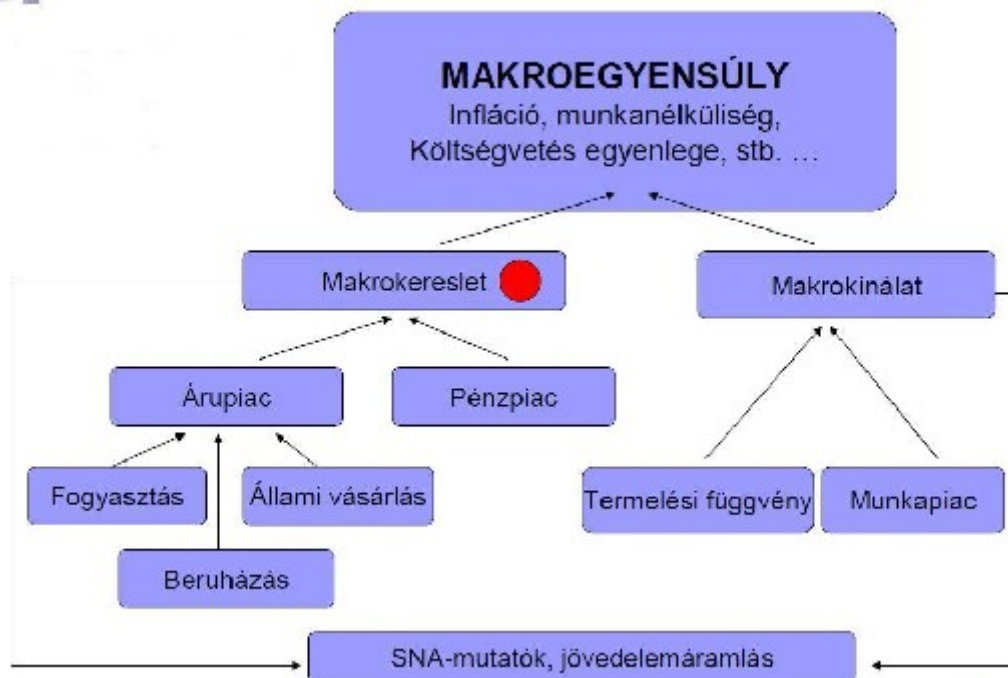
MAKROEGYENSÚLY
Infláció, munkanélküliség, Költségvetés egyenlege, stb. …

Makrokereslet

Makrokínálat

Árupiac

Pénzpiac

Fogyasztás

Állami vásárlás

Beruházás

Termelési függvény

Munkapiac

SNA-mutatók, jövedelemáramlás